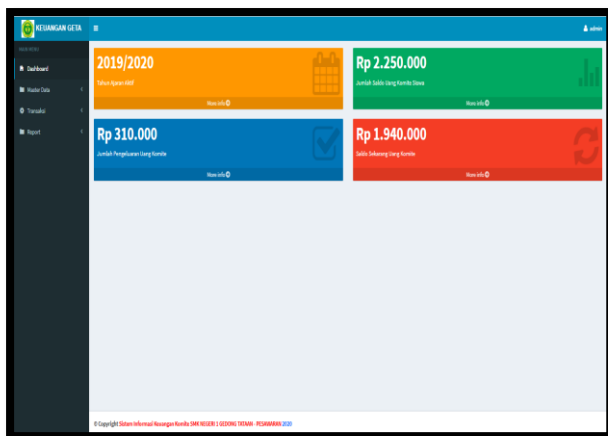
KEUANGAN GETA
≡
admin
MAIN MENU
Dashboard
Master Data
Transaksi
Report

2019/2020
Tahun Ajaran aktif
More info

Rp 2.250.000
Jumlah Saldo Uang Komite Siswa
More info

Rp 310.000
Jumlah Pengeluaran Uang Komite
More info

Rp 1.940.000
Saldo Sekarang Uang Komite
More info

© Copyright Sistem Informasi Keuangan Komite SMK NEGERI 1 GEDONG TATAAN - PESAWARAN 2020